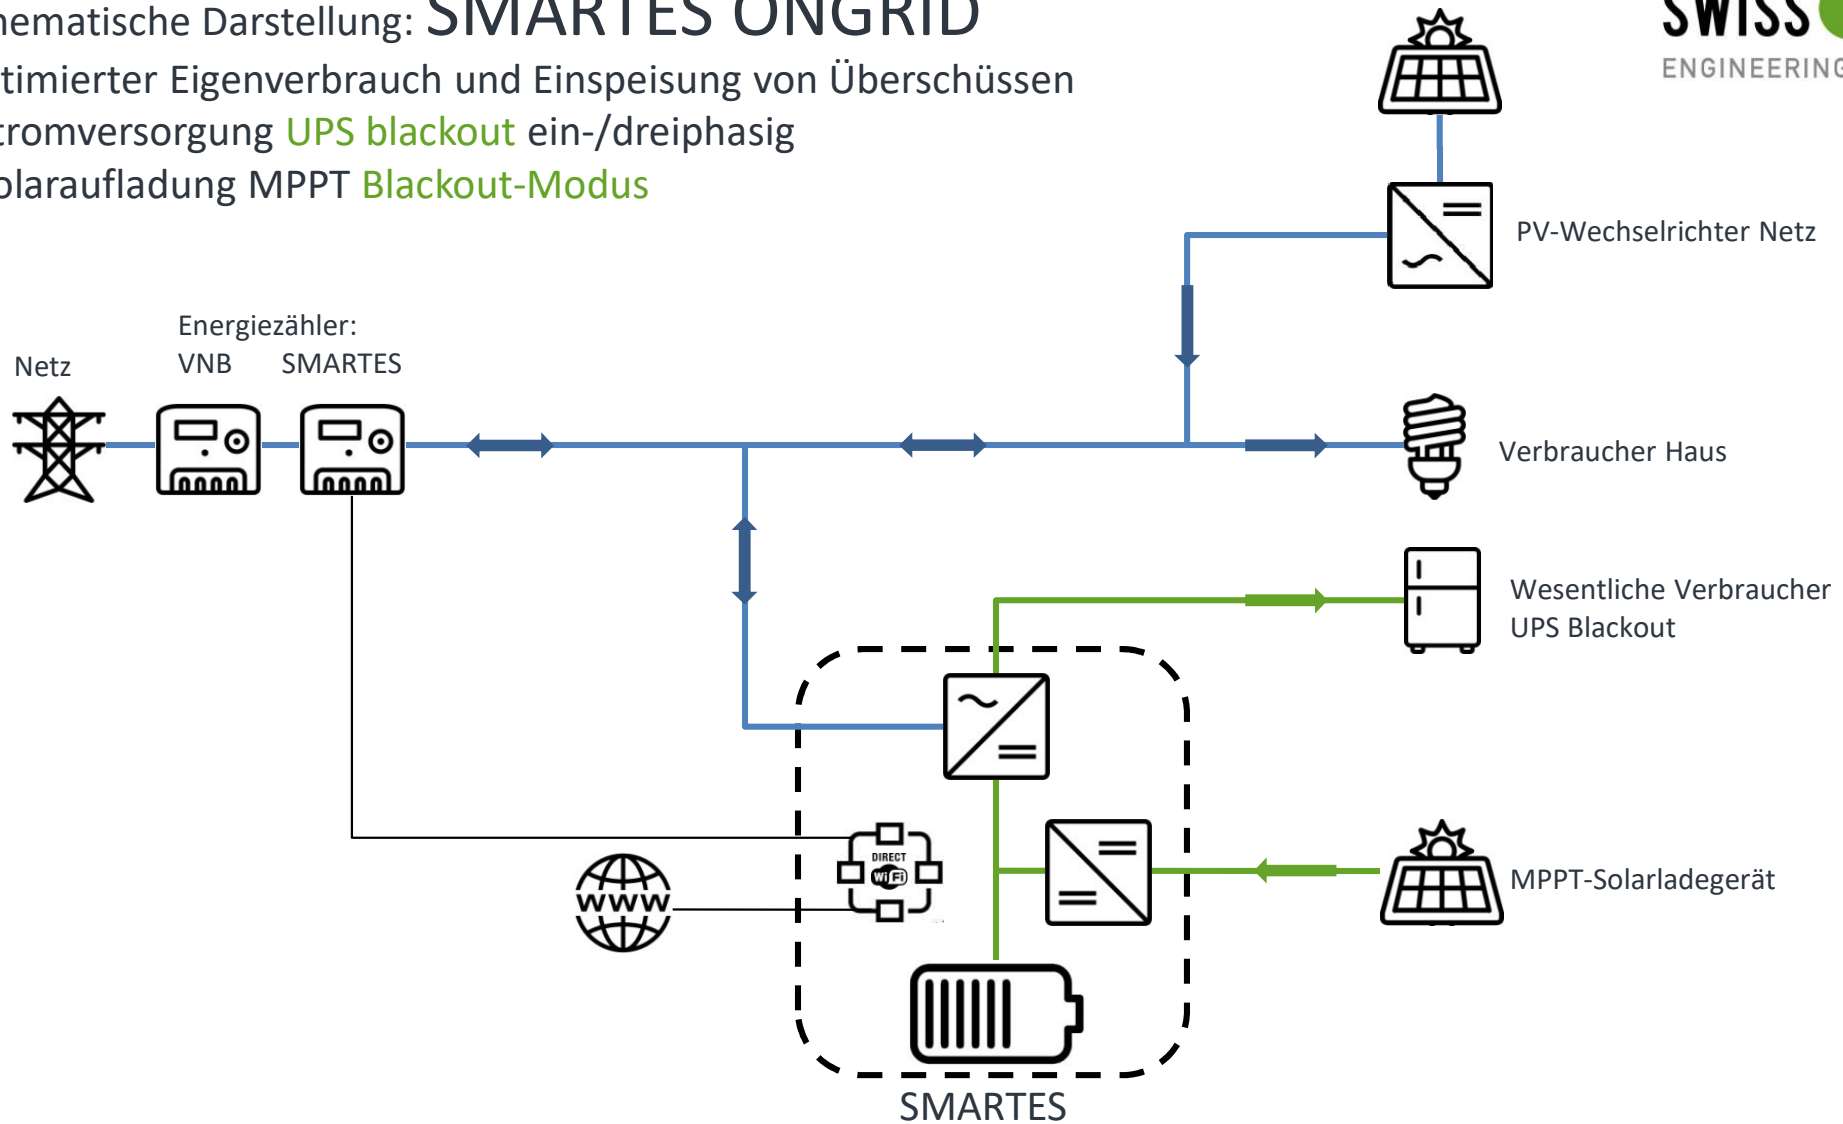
hematische Darstellung: SMARTES ONGRID
timierter Eigenverbrauch und Einspeisung von Überschüssen
tromversorgung UPS blackout ein-/dreiphasig
olaraufladung MPPT Blackout-Modus

SWISS
ENGINEERING

PV-Wechselrichter Netz

Netz

Energiezähler:
VNB SMARTES

Verbraucher Haus

Wesentliche Verbraucher
UPS Blackout

DIRECT
WiFi

www

MPPT-Solarladegerät

SMARTES